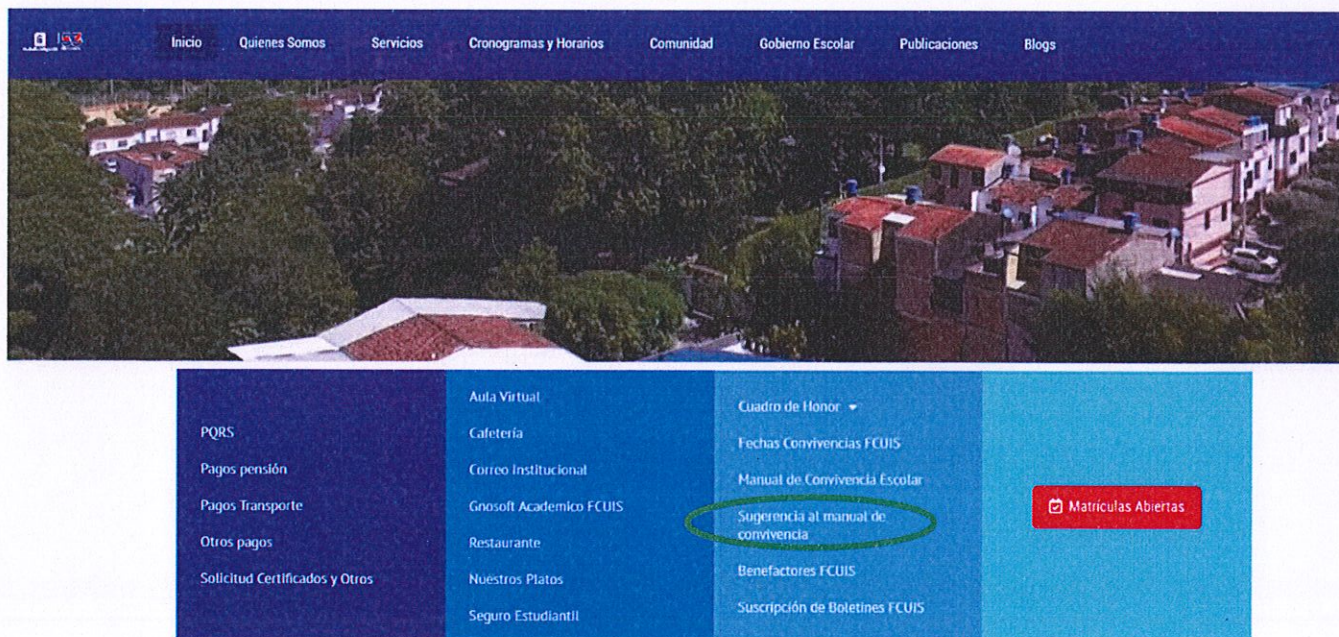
Inicio Quienes Somos Servicios Cronogramas y Horarios Comunidad Gobierno Escolar Publicaciones Blogs

PQRS
Pagos pensión
Pagos Transporte
Otros pagos
Solicitud Certificados y Otros

Aula Virtual
Cafetería
Correo Institucional
Gnosoft Academico FCUIS
Restaurante
Nuestros Platos
Seguro Estudiantil

Cuadro de Honor
Fechas Convivencias FCUIS
Manual de Convivencia Escolar
Sugerencia al manual de convivencia
Benefactores FCUIS
Suscripción de Boletines FCUIS

Matrículas Abiertas